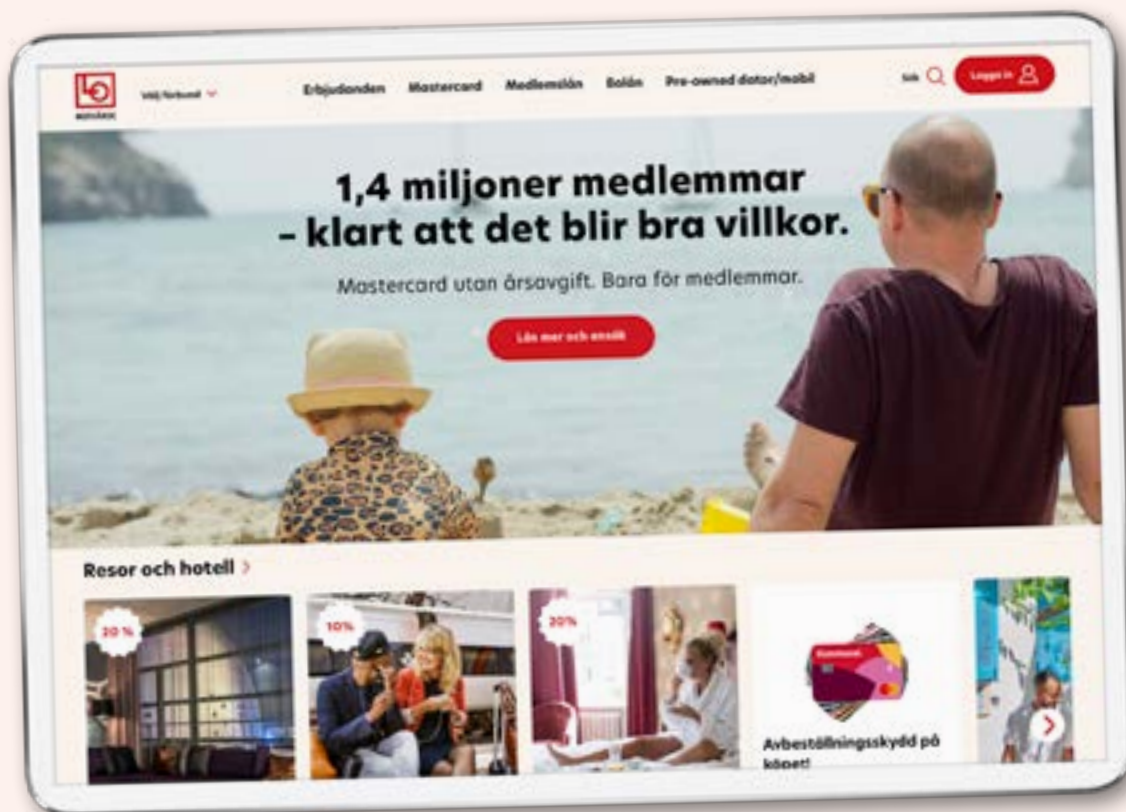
LO

Välj förbund

Erbjudanden Mastercard Medlemslån Bolån Pre-owned dator/mobil

Sök

Logga in

1,4 miljoner medlemmar – klart att det blir bra villkor.

Mastercard utan årsavgift. Bara för medlemmar.

Läs mer och ansök

Resor och hotell

20 %

10%

20%

Avbeställningsskydd på köpet!